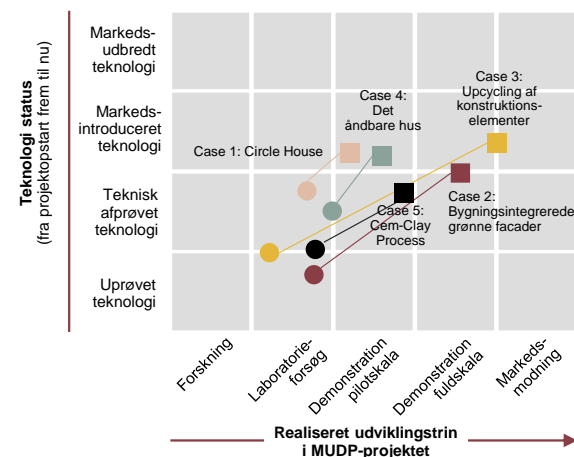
Teknologi status
(fra projektopstart frem til nu)

Markeds-
udbredt
teknologi

Markeds-
introduceret
teknologi

Teknisk
afprøvet
teknologi

Uprøvet
teknologi

Case 1: Circle House

Case 4:
Det
åndbare hus

Case 3:
Upcycling af
konstruktions-
elementer

Case 2:
Bygningsintegrerede
grønne facader

Case 5:
Cem-Clay
Process

Forskning

Laboratorie-
forsøg

Demonstration
pilotskala

Demonstration
fuldskala

Markeds-
modning

Realiseret udviklingstrin
i MUDP-projektet